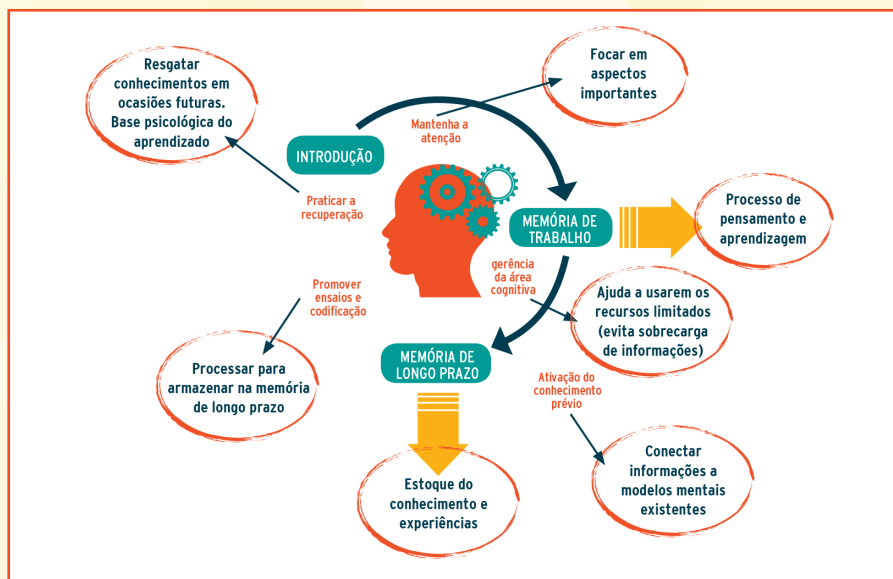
Resgatar conhecimentos em ocasiões futuras. Base psicológica do aprendizado

Focar em aspectos importantes

Mantenha a atenção

INTRODUÇÃO

Praticar a recuperação

MEMÓRIA DE TRABALHO

Processo de pensamento e aprendizagem

gerência da área cognitiva

Ajuda a usarem os recursos limitados (evita sobrecarga de informações)

Promover ensaios e codificação

Processar para armazenar na memória de longo prazo

MEMÓRIA DE LONGO PRAZO

Ativação do conhecimento prévio

Conectar informações a modelos mentais existentes

Estoque do conhecimento e experiências